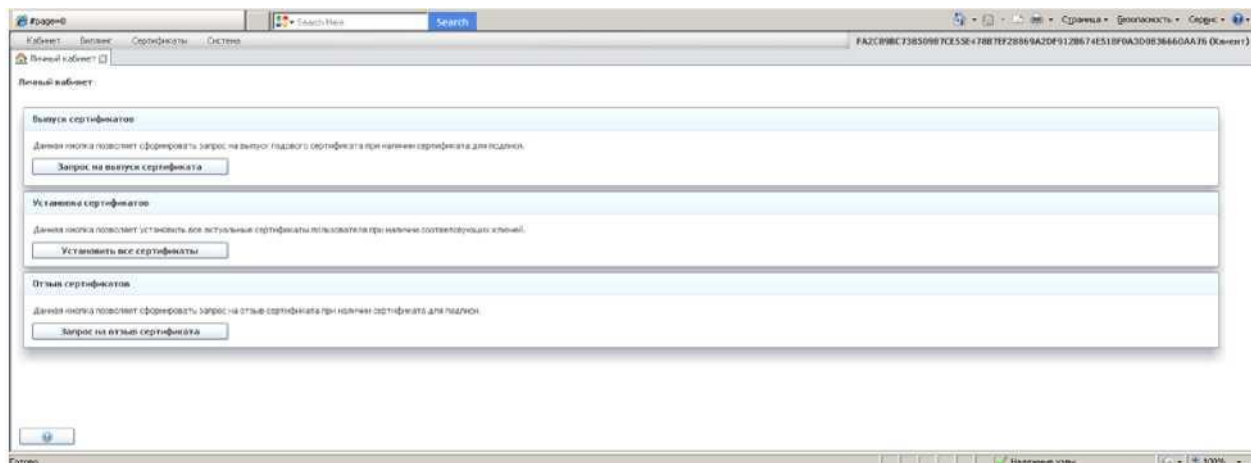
#page=0

Search Here

Search

Страница • Безопасность • Сервис •

Кабинет Биллинг Сертификаты Система

FA2C89BC73850987CE55E47887EF28869A2DF9128674E518F0A3D0836660AA76 (Клиент)

Личный кабинет

Личный кабинет

Выпуск сертификатов

Данная кнопка позволяет сформировать запрос на выпуск годового сертификата при наличии сертификата для подписи.

Запрос на выпуск сертификата

Установка сертификатов

Данная кнопка позволяет установить все актуальные сертификаты пользователя при наличии соответствующих ключей.

Установить все сертификаты

Отзыв сертификатов

Данная кнопка позволяет сформировать запрос на отзыв сертификата при наличии сертификата для подписи.

Запрос на отзыв сертификата

Готово

Надежные узлы

100%